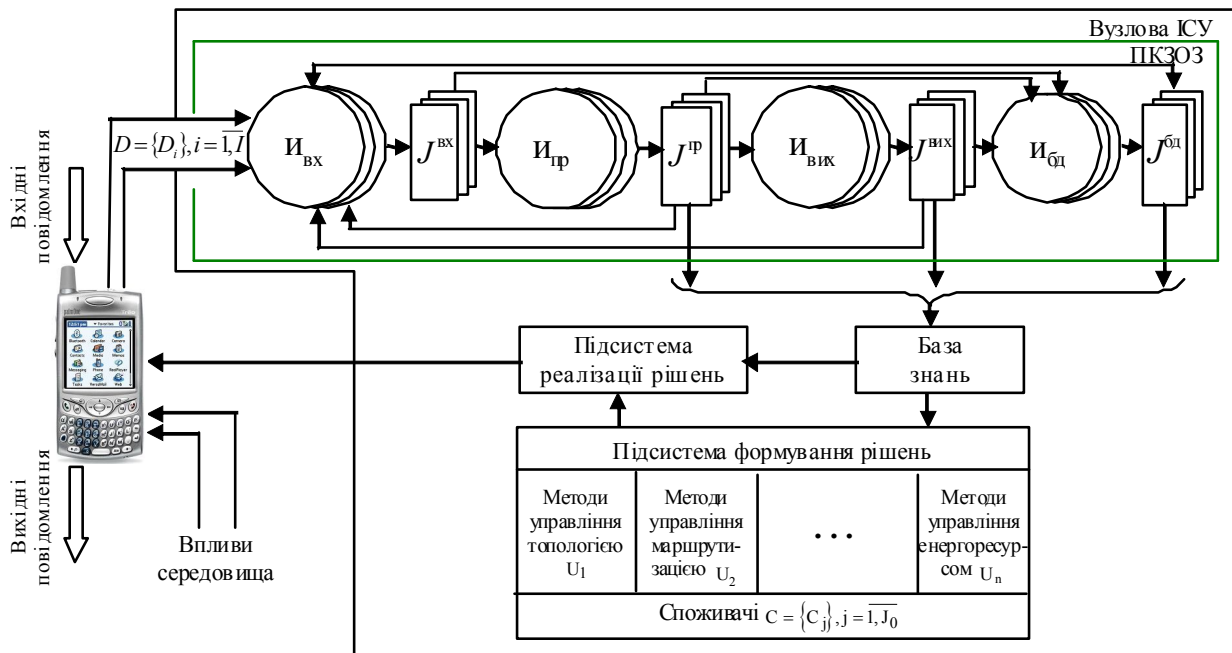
Вузлова ІСУ ПКЗОЗ

$D=\{D_i\}, i=\overline{1,I}$

Вхідні повідомлення

$И_{вх}$

$J^{вх}$

$И_{пр}$

$J^{пр}$

$И_{вих}$

$J^{вих}$

$И_{бд}$

$J^{бд}$

Підсистема реалізації рішень

База знань

Підсистема формування рішень

| Методи управління топологією $U_1$ | Методи управління маршрутизацією $U_2$ | ... | Методи управління енергоресурсом $U_n$ |
|---|---|---|---|

Споживачі $C=\{C_j\}, j=\overline{1,J_0}$

Вихідні повідомлення

Впливи середовища